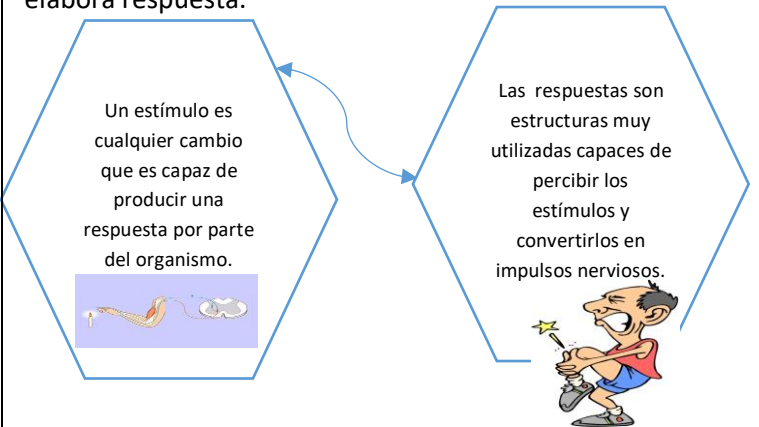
elabora respuesta.

Un estímulo es cualquier cambio que es capaz de producir una respuesta por parte del organismo.

Las respuestas son estructuras muy utilizadas capaces de percibir los estímulos y convertirlos en impulsos nerviosos.